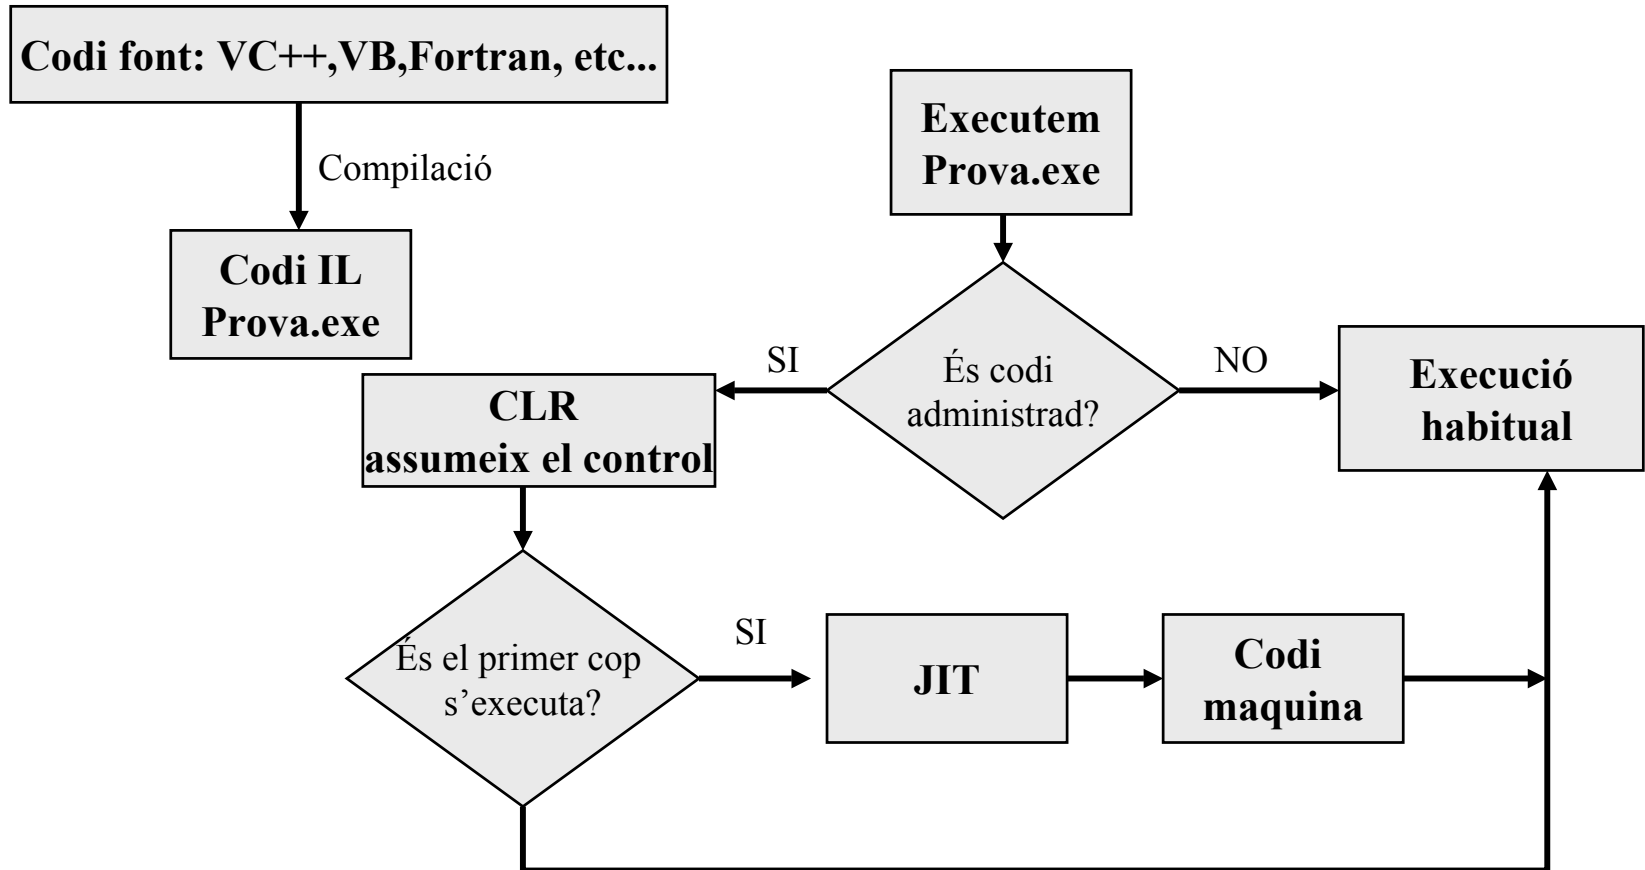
Codi font: VC++,VB,Fortran, etc...

Compilació

Codi IL
Prova.exe

Executem
Prova.exe

SI

És codi
administrad?

NO

CLR
assumeix el control

Execució
habitual

És el primer cop
s'executa?

SI

JIT

Codi
maquina